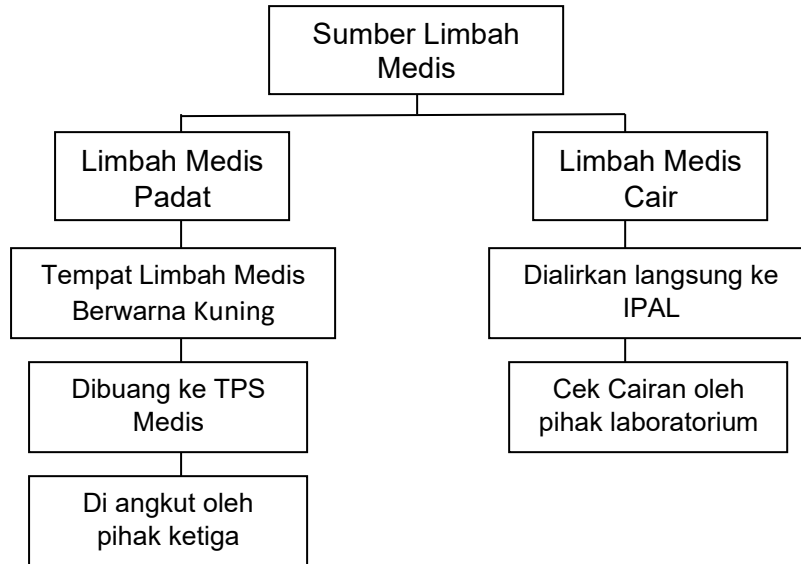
Sumber Limbah Medis

Limbah Medis Padat

Tempat Limbah Medis Berwarna Kuning

Dibuang ke TPS Medis

Di angkut oleh pihak ketiga

Limbah Medis Cair

Dialirkan langsung ke IPAL

Cek Cairan oleh pihak laboratorium